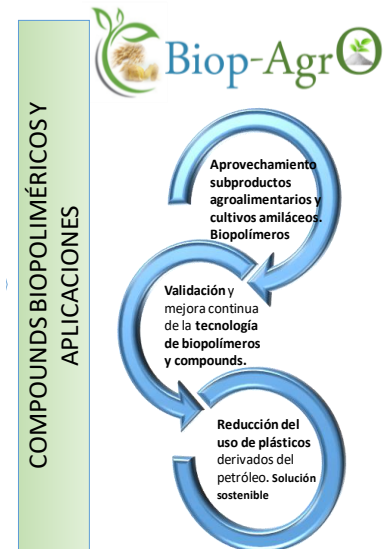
Biop-AgrO

COMPOUNDS BIOPOLIMÉRICOS Y APLICACIONES

Aprovechamiento subproductos agroalimentarios y cultivos amiláceos. Biopolímeros

Validación y mejora continua de la tecnología de biopolímeros y compounds.

Reducción del uso de plásticos derivados del petróleo. Solución sostenible